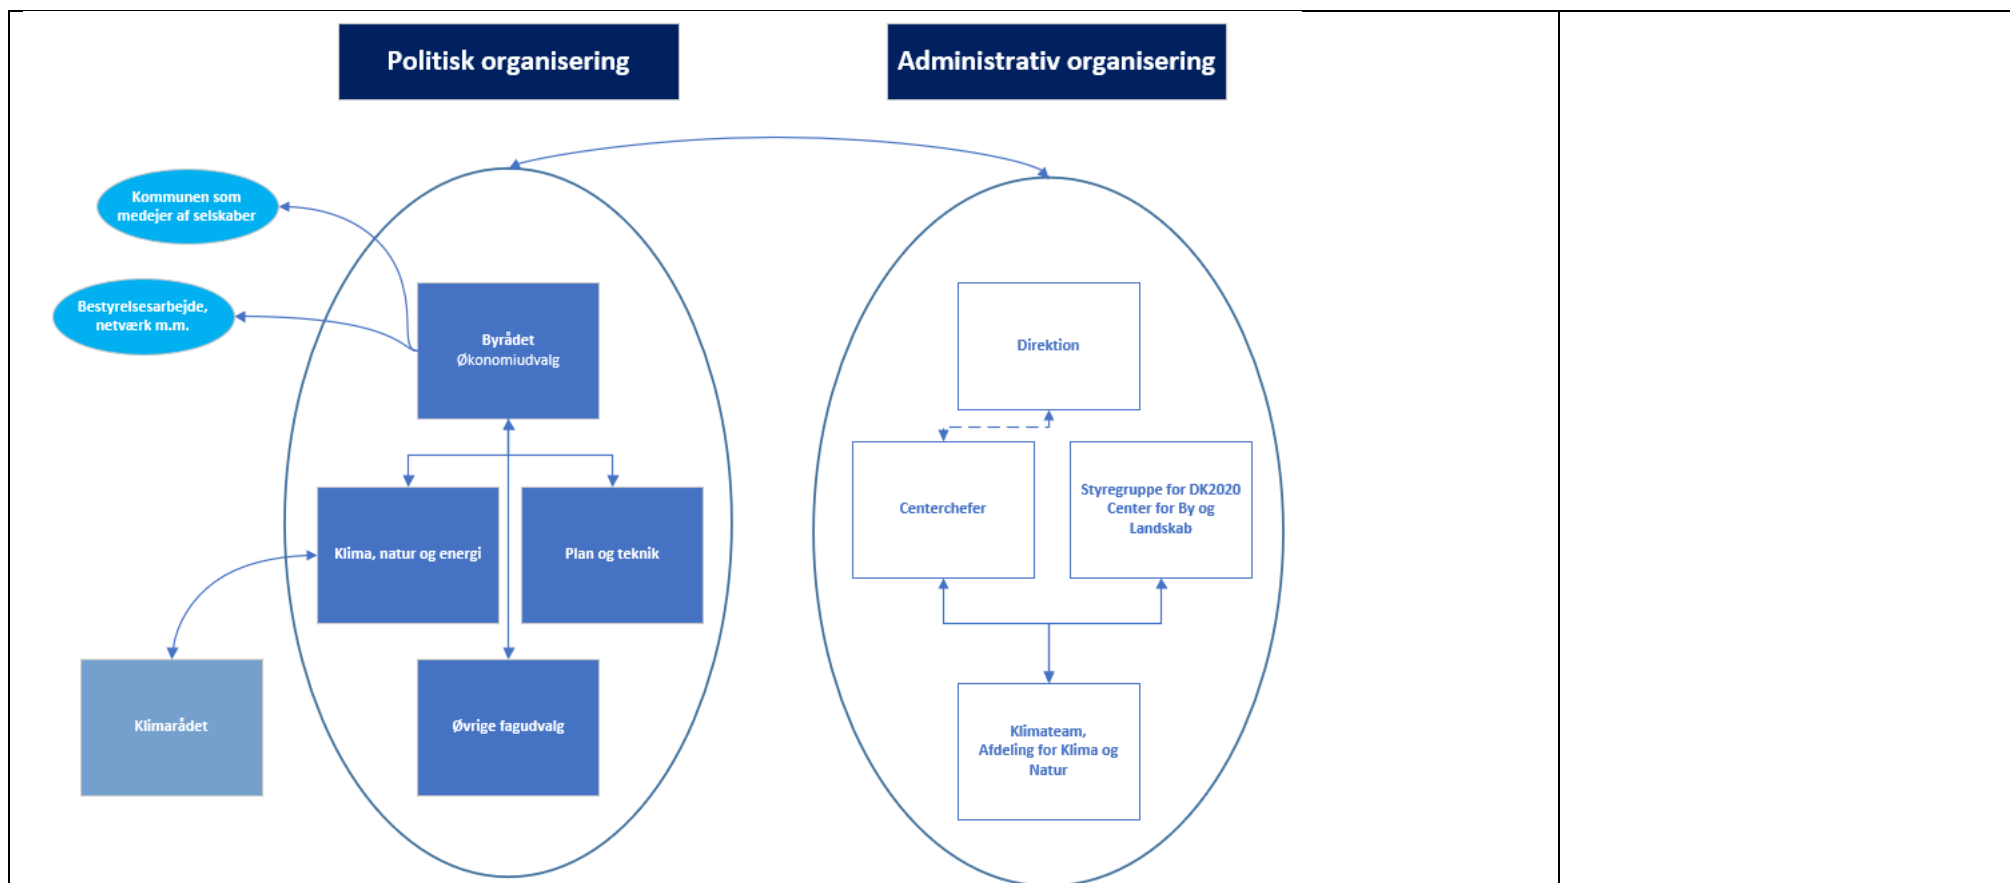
Politisk organisering

Administrativ organisering

Kommunen som medejer af selskaber

Bestyrelsesarbejde, netværk m.m.

Byrådet
Økonomiudvalg

Klima, natur og energi

Plan og teknik

Klimarådet

Øvrige fagudvalg

Direktion

Centerchefer

Styregruppe for DK2020 Center for By og Landskab

Klimateam, Afdeling for Klima og Natur